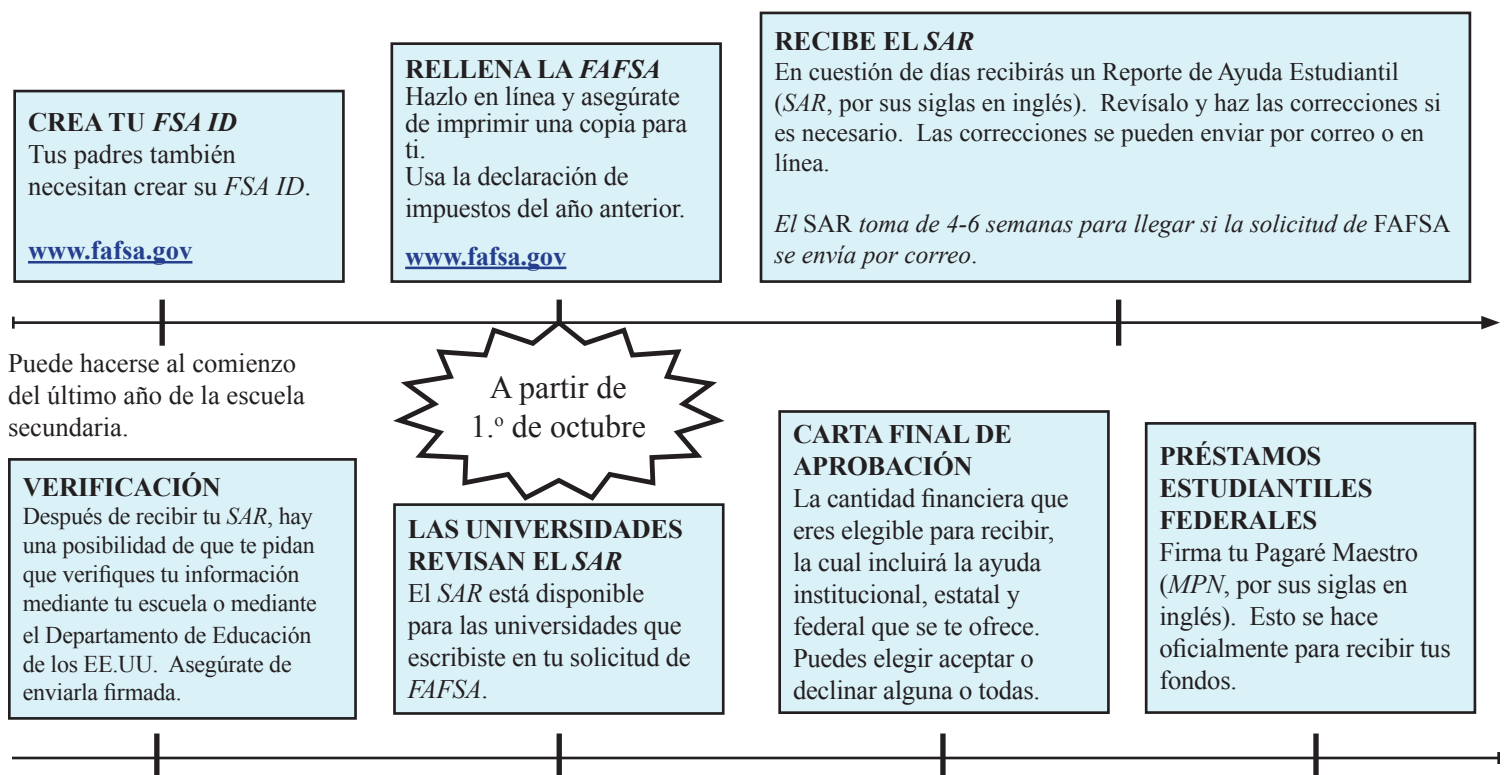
**CREA TU *FSA ID***
Tus padres también necesitan crear su *FSA ID*.

www.fafsa.gov

**RELLENA LA *FAFSA***
Hazlo en línea y asegúrate de imprimir una copia para ti.
Usa la declaración de impuestos del año anterior.

www.fafsa.gov

**RECIBE EL *SAR***
En cuestión de días recibirás un Reporte de Ayuda Estudiantil (*SAR*, por sus siglas en inglés). Revísalo y haz las correcciones si es necesario. Las correcciones se pueden enviar por correo o en línea.

*El* SAR *toma de 4-6 semanas para llegar si la solicitud de* FAFSA *se envía por correo*.

Puede hacerse al comienzo del último año de la escuela secundaria.

A partir de 1.º de octubre

**VERIFICACIÓN**
Después de recibir tu *SAR*, hay una posibilidad de que te pidan que verifiques tu información mediante tu escuela o mediante el Departamento de Educación de los EE.UU. Asegúrate de enviarla firmada.

**LAS UNIVERSIDADES REVISAN EL *SAR***
El *SAR* está disponible para las universidades que escribiste en tu solicitud de *FAFSA*.

**CARTA FINAL DE APROBACIÓN**
La cantidad financiera que eres elegible para recibir, la cual incluirá la ayuda institucional, estatal y federal que se te ofrece. Puedes elegir aceptar o declinar alguna o todas.

**PRÉSTAMOS ESTUDIANTILES FEDERALES**
Firma tu Pagaré Maestro (*MPN*, por sus siglas en inglés). Esto se hace oficialmente para recibir tus fondos.